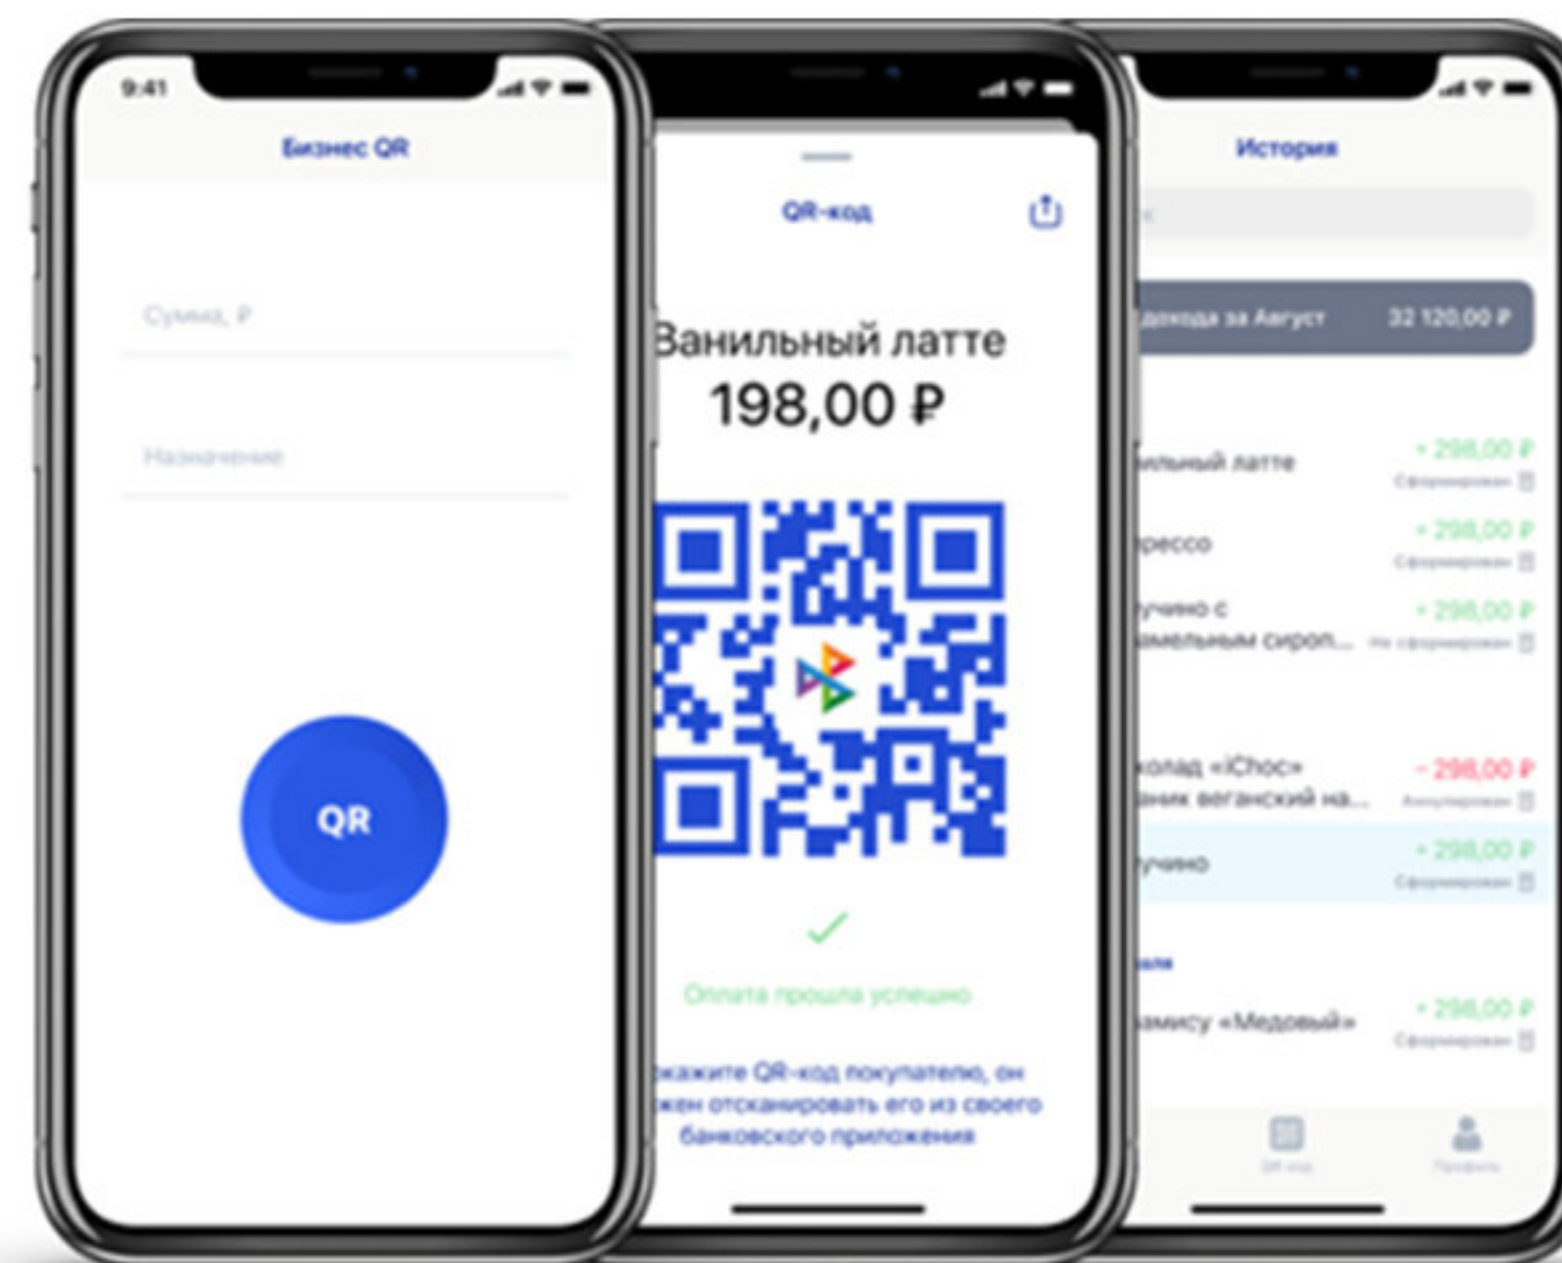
9:41

Бизнес QR

Сумма, ₽

Назначение

QR

QR-код

Ванильный латте
198,00 ₽

Оплата прошла успешно

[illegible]кажите QR-код покупателю, он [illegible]жен отсканировать его из своего банковского приложения

История

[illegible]дохода за Август 32 120,00 ₽

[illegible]ильный латте + 298,00 ₽
Сформирован

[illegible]рессо + 298,00 ₽
Сформирован

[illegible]учино с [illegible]амельным сироп... + 298,00 ₽
Не сформирован

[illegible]олад «iChoc» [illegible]ник веганский на... − 298,00 ₽
Аннулирован

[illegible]учино + 298,00 ₽
Сформирован

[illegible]ля

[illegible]амису «Медовый» + 298,00 ₽
Сформирован

QR-код
Профиль